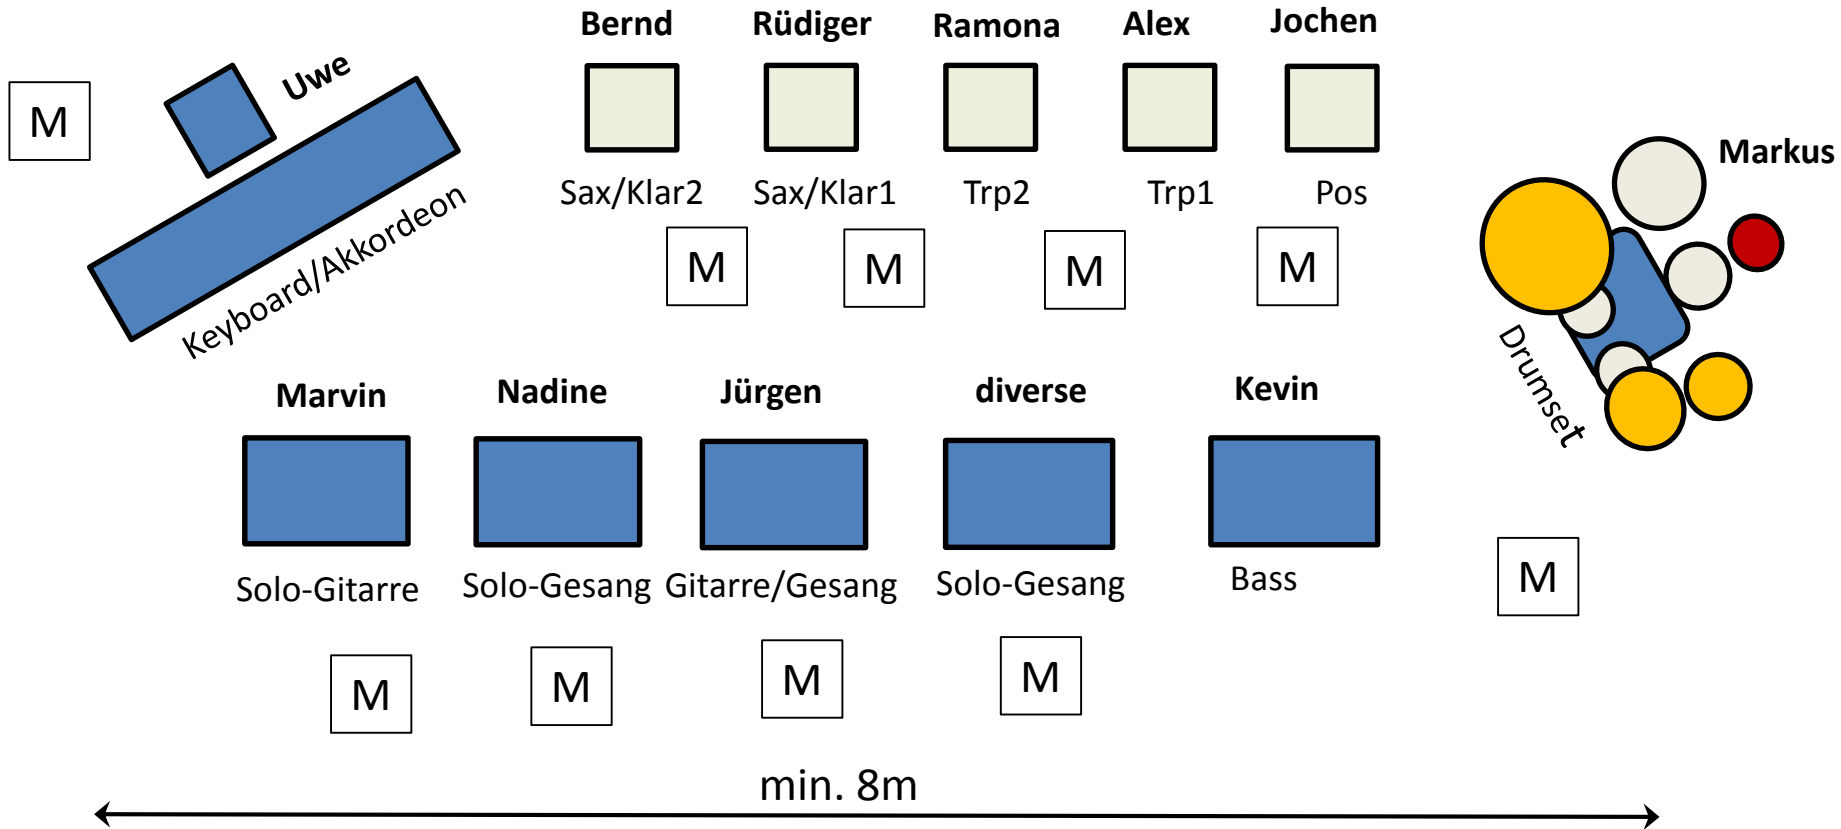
M

Uwe

Keyboard/Akkordeon

Bernd
Sax/Klar2

Rüdiger
Sax/Klar1

Ramona
Trp2

Alex
Trp1

Jochen
Pos

M M M M

Markus

Drumset

Marvin
Solo-Gitarre

Nadine
Solo-Gesang

Jürgen
Gitarre/Gesang

diverse
Solo-Gesang

Kevin
Bass

M

M M M M

min. 8m